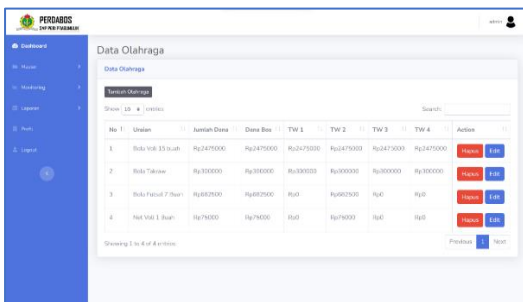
PERDABOS
SMP PGRI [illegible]

admin

Dashboard
Master
Monitoring
Laporan
Profil
Logout

Data Olahraga

Data Olahraga

Tambah Olahraga

Show 10 entries

Search:

| No | Uraian | Jumlah Dana | Dana Bos | TW 1 | TW 2 | TW 3 | TW 4 | Action |
|---|---|---|---|---|---|---|---|---|
| 1 | Bola Voli 15 buah | Rp2475000 | Rp2475000 | Rp2475000 | Rp2475000 | Rp2475000 | Rp2475000 | Hapus Edit |
| 2 | Bola Takraw | Rp300000 | Rp300000 | Rp300000 | Rp300000 | Rp300000 | Rp300000 | Hapus Edit |
| 3 | Bola Futsal 7 Buah | Rp682500 | Rp682500 | Rp0 | Rp682500 | Rp0 | Rp0 | Hapus Edit |
| 4 | Net Voli 1 Buah | Rp79000 | Rp79000 | Rp0 | Rp79000 | Rp0 | Rp0 | Hapus Edit |

Showing 1 to 4 of 4 entries

Previous 1 Next